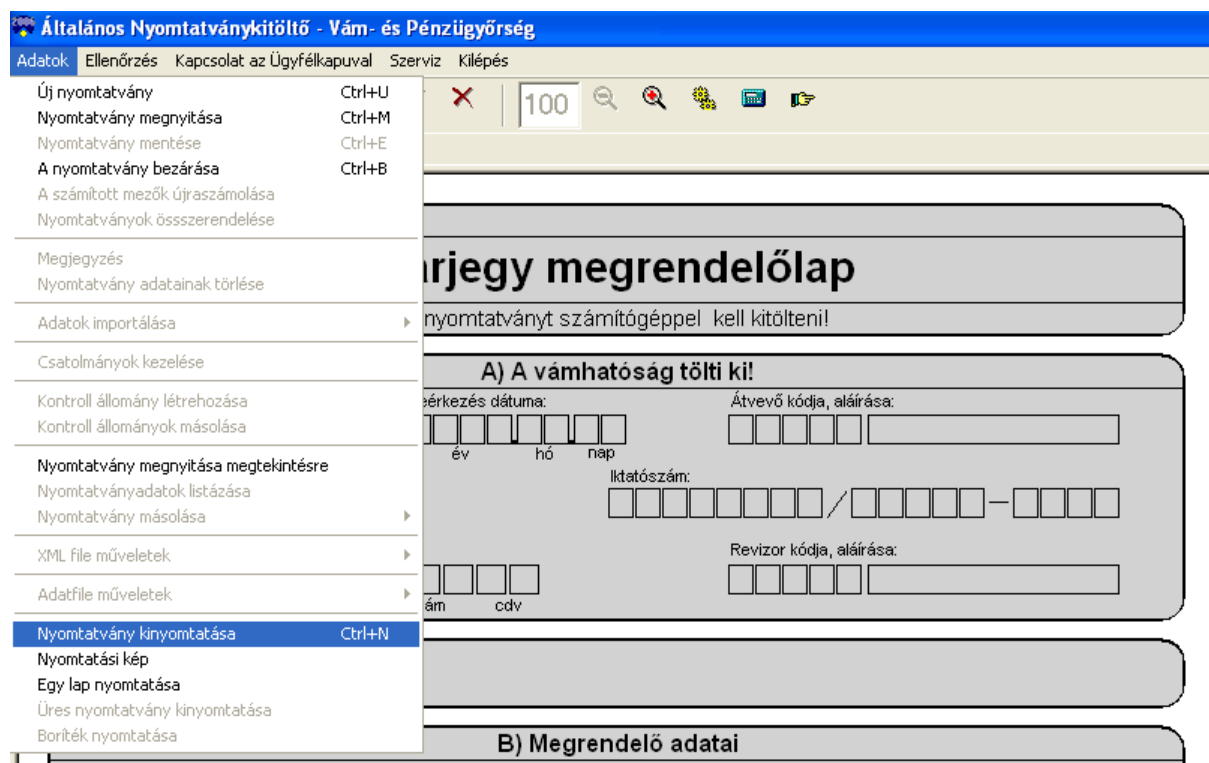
Általános Nyomtatványkitöltő - Vám- és Pénzügyőrség

Adatok Ellenőrzés Kapcsolat az Ügyfélkapuval Szerviz Kilépés

Új nyomtatvány Ctrl+U
Nyomtatvány megnyitása Ctrl+M
Nyomtatvány mentése Ctrl+E
A nyomtatvány bezárása Ctrl+B
A számított mezők újraszámolása
Nyomtatványok össszerendelése

Megjegyzés
Nyomtatvány adatainak törlése

Adatok importálása

Csatolmányok kezelése

Kontroll állomány létrehozása
Kontroll állományok másolása

Nyomtatvány megnyitása megtekintésre
Nyomtatványadatok listázása
Nyomtatvány másolása

XML file műveletek

Adatfile műveletek

Nyomtatvány kinyomtatása Ctrl+N
Nyomtatási kép
Egy lap nyomtatása
Üres nyomtatvány kinyomtatása
Boríték nyomtatása

100

rjegy megrendelőlap

nyomtatványt számítógéppel kell kitölteni!

A) A vámhatóság tölti ki!

eérkezés dátuma:
év hó nap

Átvevő kódja, aláírása:

Iktatószám:

Revizor kódja, aláírása:

ám cdv

B) Megrendelő adatai